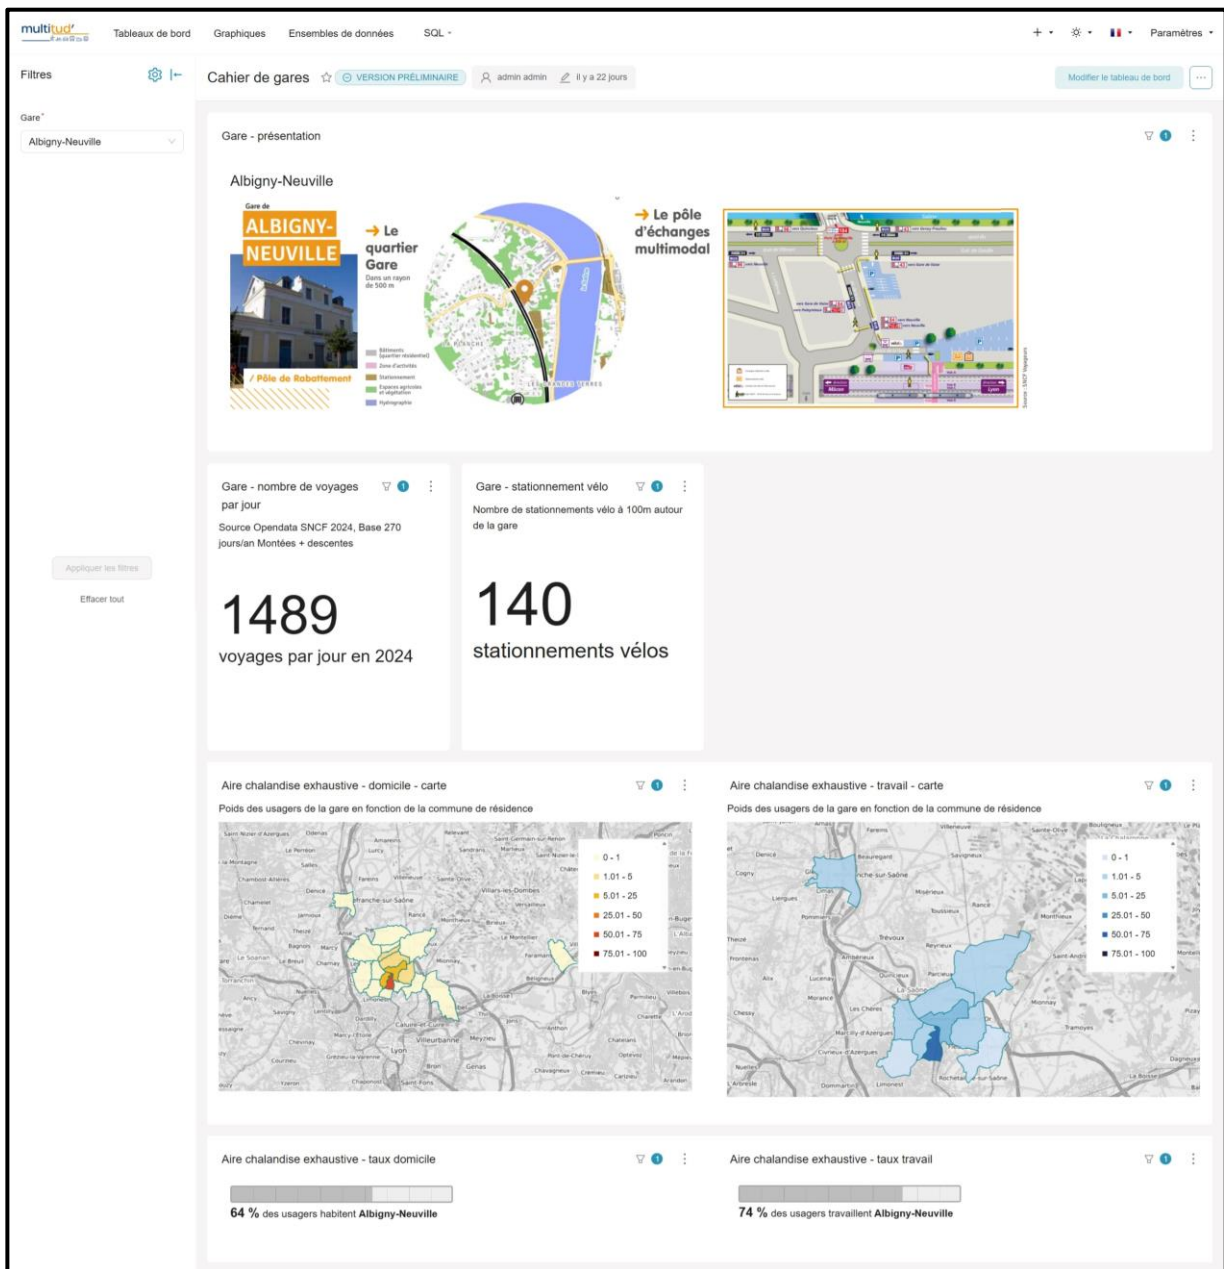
multitud'

Tableaux de bord Graphiques Ensembles de données SQL

Paramètres

Filtres

Gare*

Albigny-Neuville

Appliquer les filtres

Effacer tout

Cahier de gares ☆ VERSION PRÉLIMINAIRE admin admin il y a 22 jours

Modifier le tableau de bord

Gare - présentation

Albigny-Neuville

Gare de ALBIGNY-NEUVILLE

/ Pôle de Rabattement

→ Le quartier Gare
Dans un rayon de 500 m

Bâtiments (quartier résidentiel)
Zone d'activités
Stationnement
Espaces agricoles et végétation
Hydrographie

→ Le pôle d'échanges multimodal

Source : SNCF Voyageurs

Gare - nombre de voyages par jour

Source Opendata SNCF 2024, Base 270 jours/an Montées + descentes

1489

voyages par jour en 2024

Gare - stationnement vélo

Nombre de stationnements vélo à 100m autour de la gare

140

stationnements vélos

Aire chalandise exhaustive - domicile - carte

Poids des usagers de la gare en fonction de la commune de résidence

0 - 1
1.01 - 5
5.01 - 25
25.01 - 50
50.01 - 75
75.01 - 100

Aire chalandise exhaustive - travail - carte

Poids des usagers de la gare en fonction de la commune de résidence

0 - 1
1.01 - 5
5.01 - 25
25.01 - 50
50.01 - 75
75.01 - 100

Aire chalandise exhaustive - taux domicile

64 % des usagers habitent Albigny-Neuville

Aire chalandise exhaustive - taux travail

74 % des usagers travaillent Albigny-Neuville